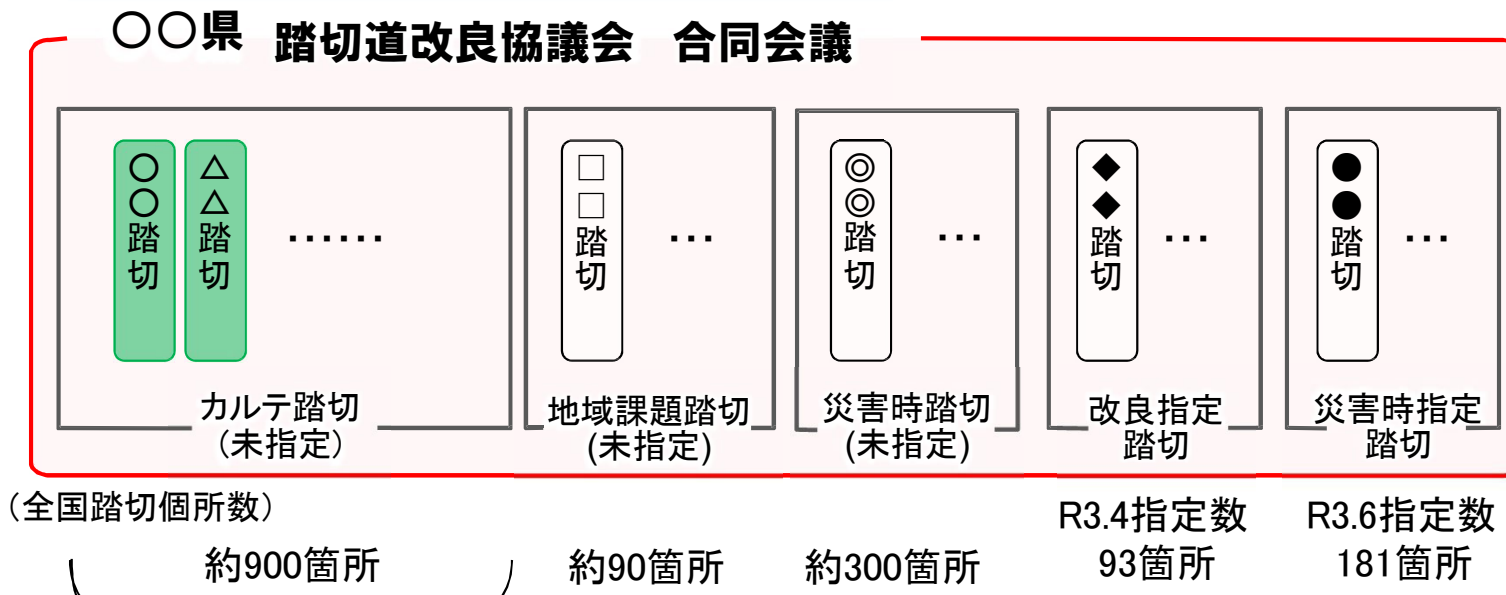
○○県 踏切道改良協議会 合同会議

○○踏切 △△踏切 ……

カルテ踏切 (未指定)

□□踏切 …

地域課題踏切 (未指定)

◎◎踏切 …

災害時踏切 (未指定)

◆◆踏切 …

改良指定踏切

●●踏切 …

災害時指定踏切

(全国踏切個所数)

約900箇所

約90箇所

約300箇所

R3.4指定数 93箇所

R3.6指定数 181箇所